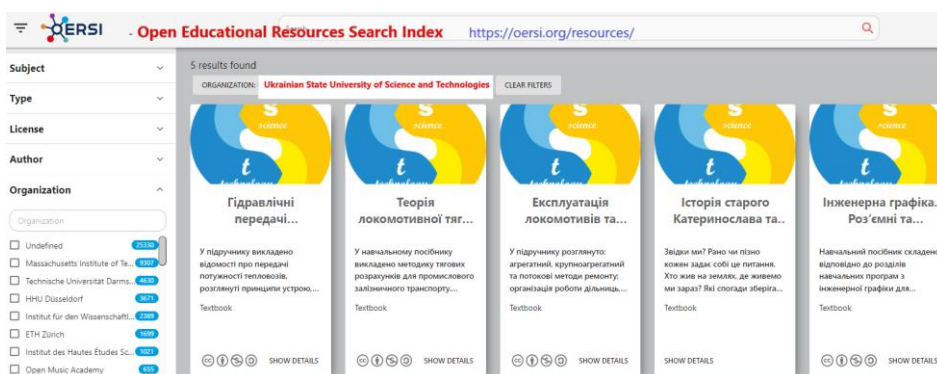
OERSI - Open Educational Resources Search Index https://oersi.org/resources/

Search

Subject
Type
License
Author
Organization

Organization

Undefined 25330
Massachusetts Institute of Te... 9307
Technische Universität Darms... 4630
HHU Düsseldorf 3671
Institut für den Wissenschaftl... 2389
ETH Zürich 1699
Institut des Hautes Études Sc... 1021
Open Music Academy 655

5 results found

ORGANIZATION: Ukrainian State University of Science and Technologies CLEAR FILTERS

s science t technology

Гідравлічні передачі...
У підручнику викладено відомості про передачі потужності тепловозів, розглянуті принципи устрою,...
Textbook
SHOW DETAILS

Теорія локомотивної тяг...
У навчальному посібнику викладено методику тягових розрахунків для промислового залізничного транспорту...
Textbook
SHOW DETAILS

Експлуатація локомотивів та...
У підручнику розглянуто: агрегатний, крупноагрегатний та потокові методи ремонту; організація роботи дільниць,...
Textbook
SHOW DETAILS

Історія старого Катеринослава та...
Звідки ми? Рано чи пізно кожен задає собі це питання. Хто жив на землях, де живемо ми зараз? Які спогади зберіга...
Textbook
SHOW DETAILS

Інженерна графіка. Роз'ємні та...
Навчальний посібник складено відповідно до розділів навчальних програм з інженерної графіки для...
Textbook
SHOW DETAILS